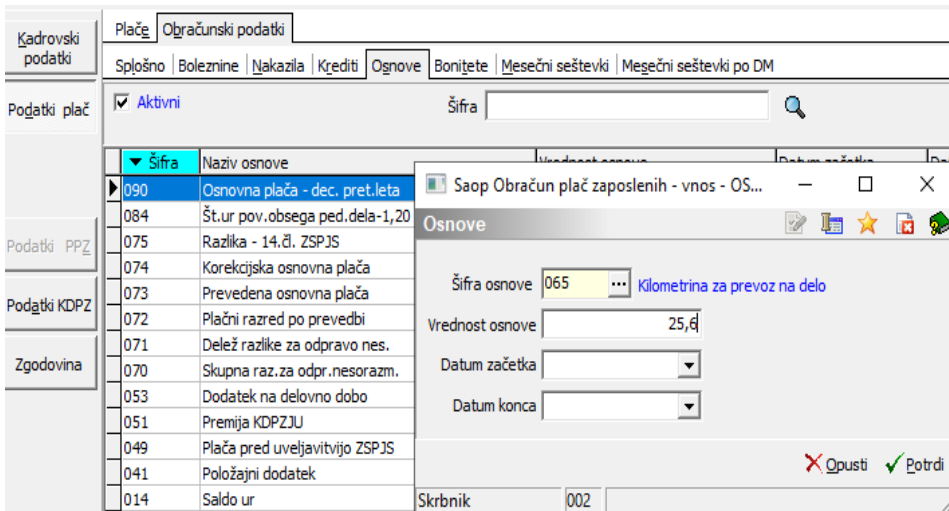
Kadrovski podatki

Podatki plač

Podatki PPZ

Podatki KDPZ

Zgodovina

Plače | Obračunski podatki

Splošno | Boleznine | Nakazila | Krediti | Osnove | Bonitete | Mesečni seštevki | Mesečni seštevki po DM

Aktivni

Šifra

| Šifra | Naziv osnove |
|---|---|
| 090 | Osnovna plača - dec. pret.leta |
| 084 | Št.ur pov.obsega ped.dela-1,20 |
| 075 | Razlika - 14.čl. ZSPJS |
| 074 | Korekcijska osnovna plača |
| 073 | Prevedena osnovna plača |
| 072 | Plačni razred po prevedbi |
| 071 | Delež razlike za odpravo nes. |
| 070 | Skupna raz.za odpr.nesorazm. |
| 053 | Dodatek na delovno dobo |
| 051 | Premija KDPZJU |
| 049 | Plača pred uveljavitvijo ZSPJS |
| 041 | Položajni dodatek |
| 014 | Saldo ur |

Saop Obračun plač zaposlenih - vnos - OS...

Osnove

Šifra osnove 065 ... Kilometrina za prevoz na delo

Vrednost osnove 25,6

Datum začetka

Datum konca

Opusti

Potrdi

Skrbnik 002